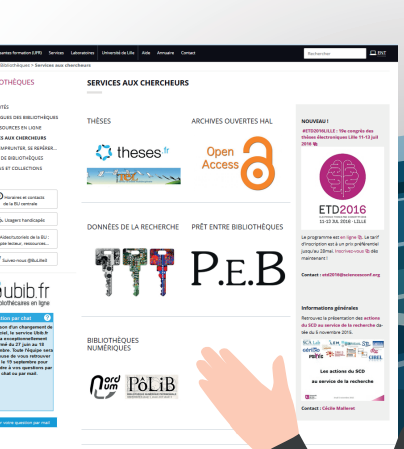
Programmes formation (UFR) Services Laboratoires Université de Lille Aide Annuaire Contact Rechercher ENT

Bibliothèques > Services aux chercheurs

BIBLIOTHÈQUES

ACTUALITÉS
PRATIQUES DES BIBLIOTHÈQUES
RESSOURCES EN LIGNE
SERVICES AUX CHERCHEURS
EMPRUNTER, SE REPÉRER...
RÉSEAU DE BIBLIOTHÈQUES
FONDS ET COLLECTIONS

Horaires et contacts de la BU centrale

Usagers handicapés

Abonnements de la BU : lecteur, ressources...

Suivez-nous @BuLille3

ubib.fr
bibliothécaires en ligne

Questions par chat
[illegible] changement de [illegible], le service Ubib.fr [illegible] exceptionnellement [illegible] 27 juin au 16 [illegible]. Toute l'équipe sera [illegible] vous retrouver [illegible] 19 septembre pour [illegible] vos questions par chat ou par mail.

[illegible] votre question par mail

SERVICES AUX CHERCHEURS

THÈSES

theses.fr

ARCHIVES OUVERTES HAL

Open Access

DONNÉES DE LA RECHERCHE

PRÊT ENTRE BIBLIOTHÈQUES

P.E.B

BIBLIOTHÈQUES NUMÉRIQUES

Nord Num

PôLiB

NOUVEAU !

#ETD2016LILLE : 19e congrès des thèses électroniques Lille 11-13 juillet 2016

ETD2016
11-13 JUL 2016 · LILLE

Le programme est en ligne. La tarif d'inscription est à un prix préférentiel jusqu'au 28mai. Inscrivez-vous dès maintenant !

Contact : etd2016@sciencesconf.org

Informations générales

Retrouvez la présentation des actions du SCD au service de la recherche datée du 3 novembre 2015.

Les actions du SCD au service de la recherche

Contact : Cécile Malleret